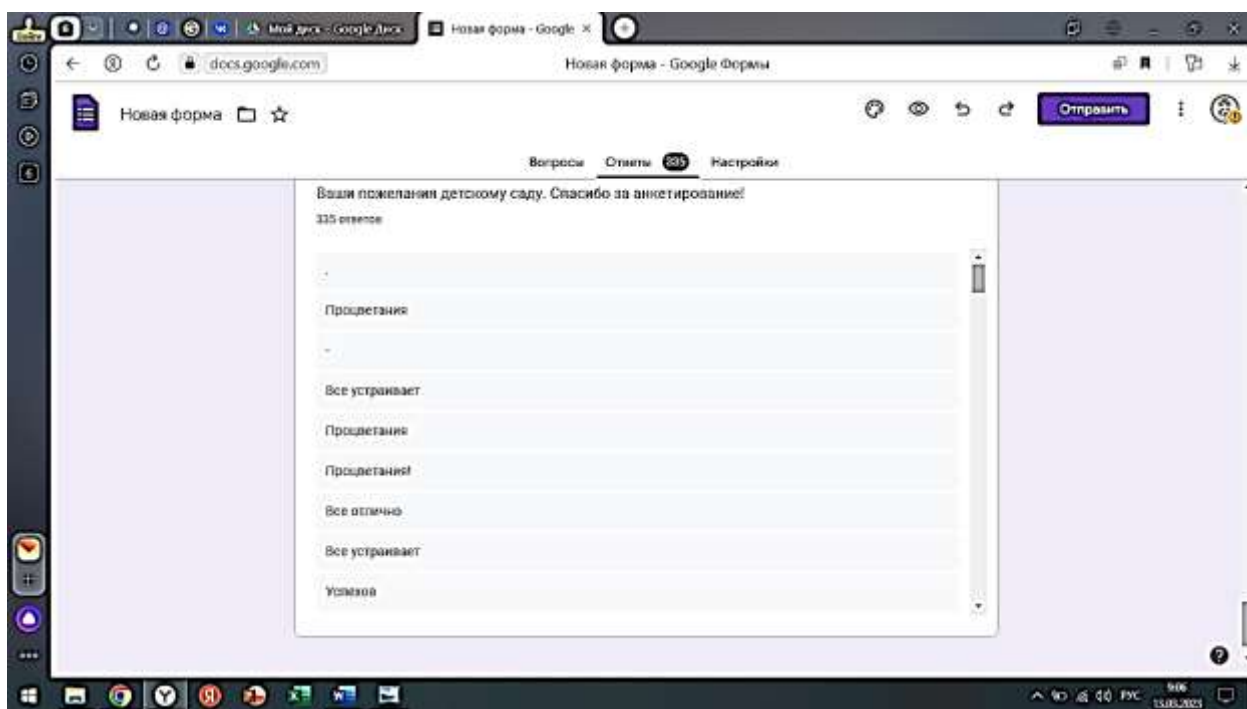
Мой диск - Google Диск
Новая форма - Google ×
docs.google.com
Новая форма - Google Формы
Новая форма
Отправить
Вопросы
Ответы 335
Настройки
Ваши пожелания детскому саду. Спасибо за анкетирование!
335 ответов
-
Процветания
-
Все устраивает
Процветания
Процветания!
Все отлично
Все устраивает
Успехов
РУС
9:06
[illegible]